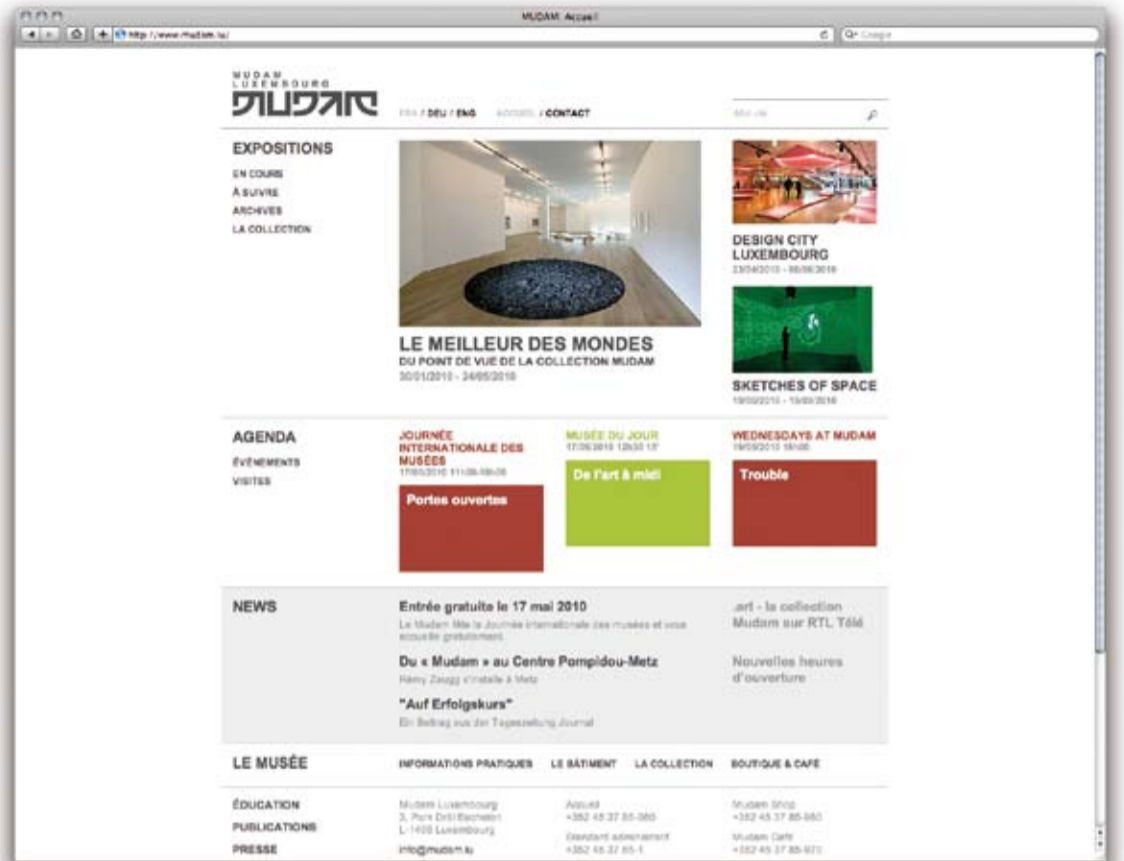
MUDAM: Accueil

http://www.mudam.lu/

Q- Google

MUDAM LUXEMBOURG

MUDAM

FRA / DEU / ENG ACCUEIL / CONTACT

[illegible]

EXPOSITIONS

EN COURS
À SUIVRE
ARCHIVES
LA COLLECTION

LE MEILLEUR DES MONDES
DU POINT DE VUE DE LA COLLECTION MUDAM
30/01/2010 - 24/05/2010

DESIGN CITY LUXEMBOURG
23/04/2010 - 06/06/2010

SKETCHES OF SPACE
19/02/2010 - 15/05/2010

AGENDA

ÉVÉNEMENTS
VISITES

JOURNÉE INTERNATIONALE DES MUSÉES
17/05/2010 11:00-08:00

Portes ouvertes

MUSÉE DU JOUR
17/05/2010 12h30 15'

De l'art à midi

WEDNESDAYS AT MUDAM
19/05/2010 18h00

Trouble

NEWS

Entrée gratuite le 17 mai 2010
Le Mudam fête la Journée internationale des musées et vous accueille gratuitement.

Du « Mudam » au Centre Pompidou-Metz
Rémy Zaugg s'installe à Metz

"Auf Erfolgskurs"
Ein Beitrag aus der Tageszeitung Journal

.art - la collection Mudam sur RTL Télé

Nouvelles heures d'ouverture

LE MUSÉE

INFORMATIONS PRATIQUES
LE BÂTIMENT
LA COLLECTION
BOUTIQUE & CAFÉ

ÉDUCATION
PUBLICATIONS
PRESSE

Mudam Luxembourg
3, Park Dräi Eechelen
L-1499 Luxembourg
info@mudam.lu

Accueil
+352 45 37 85-960
Standard administratif
+352 45 37 85-1

Mudam Shop
+352 45 37 85-960
Mudam Café
+352 45 37 85-970